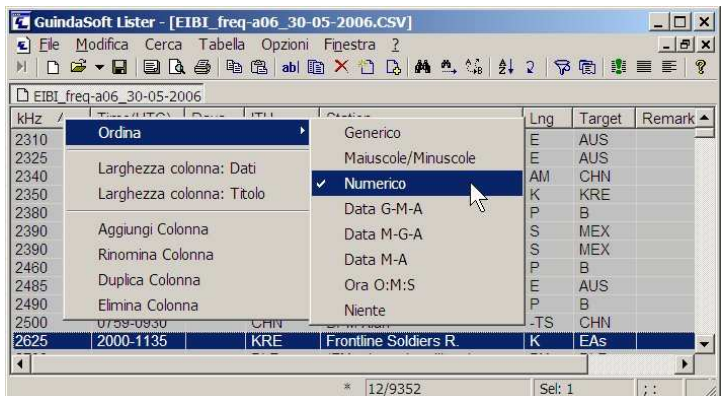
GuindaSoft Lister - [EIBI_freq-a06_30-05-2006.CSV]

File Modifica Cerca Tabella Opzioni Finestra ?

EIBI_freq-a06_30-05-2006

| kHz | Time(UTC) | Days | ITU | Station | Lng | Target | Remarks |
|---|---|---|---|---|---|---|---|
| 2310 | | | | | E | AUS | |
| 2325 | | | | | E | AUS | |
| 2340 | | | | | AM | CHN | |
| 2350 | | | | | K | KRE | |
| 2380 | | | | | P | B | |
| 2390 | | | | | S | MEX | |
| 2390 | | | | | S | MEX | |
| 2460 | | | | | P | B | |
| 2485 | | | | | E | AUS | |
| 2490 | | | | | P | B | |
| 2500 | 0759-0930 | | CHN | | -TS | CHN | |
| 2625 | 2000-1135 | | KRE | Frontline Soldiers R. | K | EAs | |

Ordina
Larghezza colonna: Dati
Larghezza colonna: Titolo
Aggiungi Colonna
Rinomina Colonna
Duplica Colonna
Elimina Colonna

Generico
Maiuscole/Minuscole
Numerico
Data G-M-A
Data M-G-A
Data M-A
Ora O:M:S
Niente

* 12/9352 Sel: 1